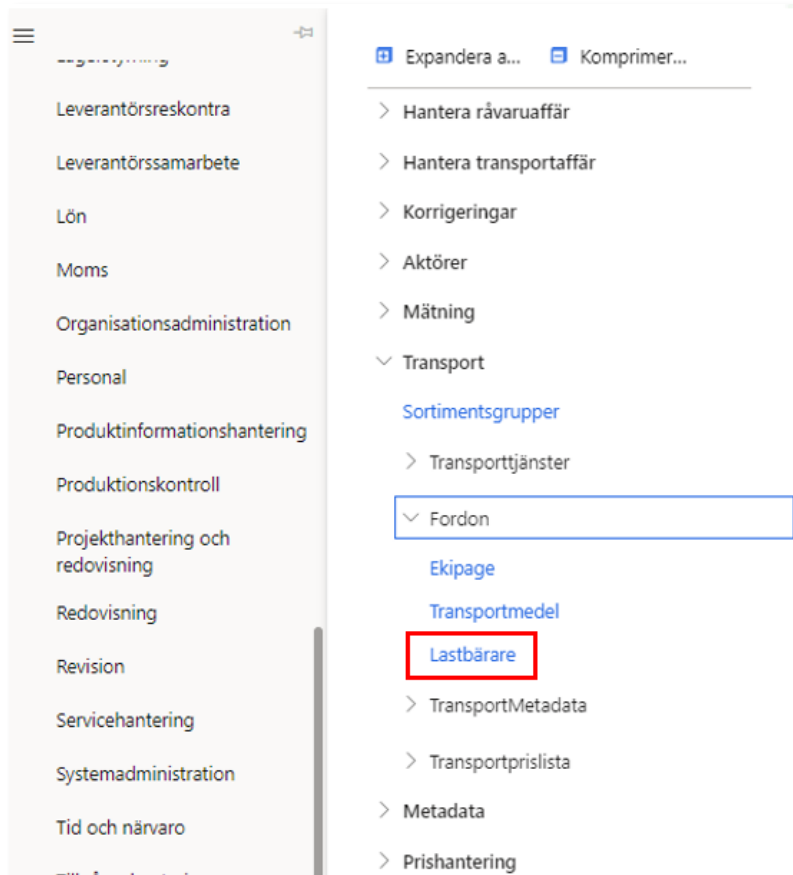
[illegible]

Leverantörsreskontra

Leverantörssamarbete

Lön

Moms

Organisationsadministration

Personal

Produktinformationshantering

Produktionskontroll

Projekthantering och redovisning

Redovisning

Revision

Servicehantering

Systemadministration

Tid och närvaro

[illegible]

Expandera a...

Komprimer...

Hantera råvaruaffär

Hantera transportaffär

Korrigeringar

Aktörer

Mätning

Transport

Sortimentsgrupper

Transporttjänster

Fordon

Ekipage

Transportmedel

Lastbärare

TransportMetadata

Transportprislista

Metadata

Prishantering